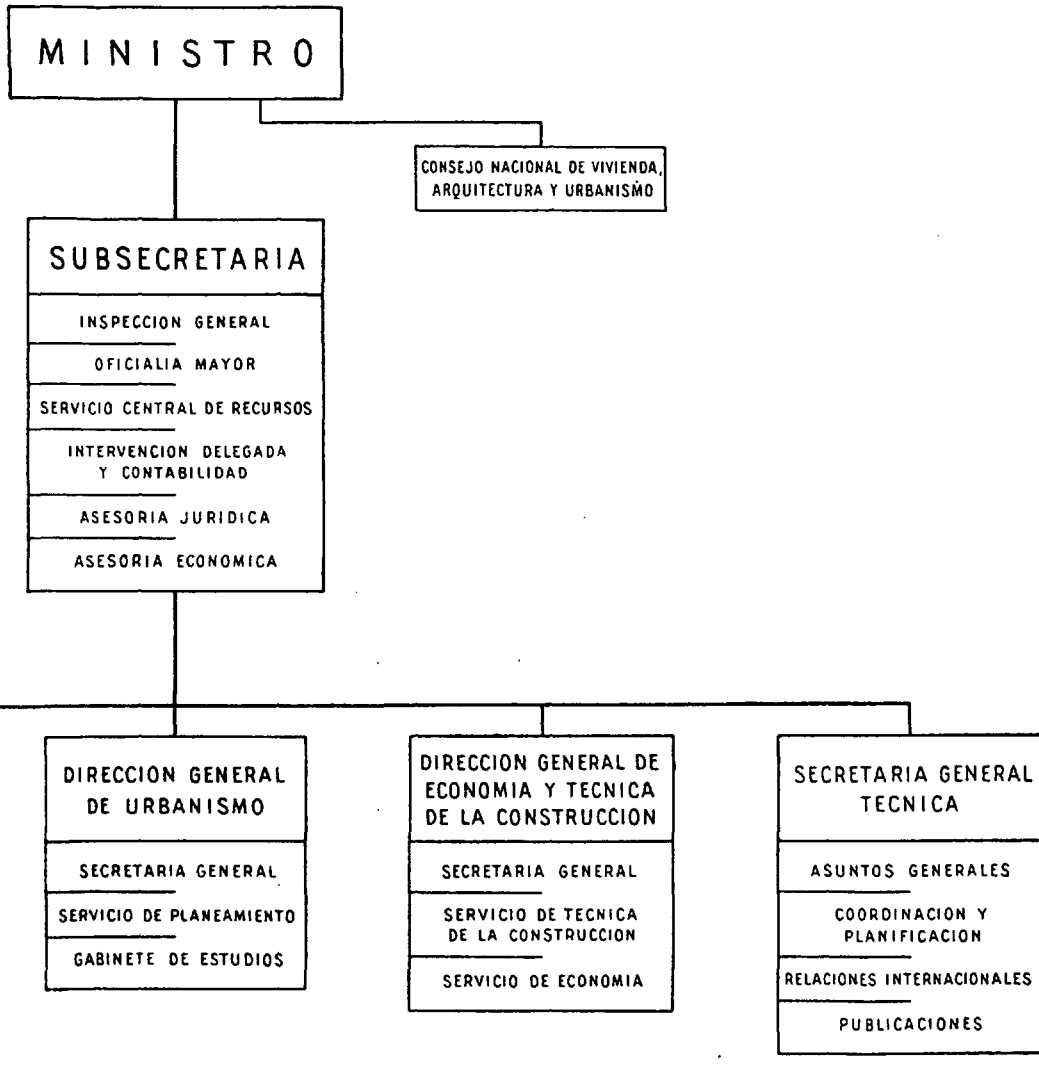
MINISTRO

CONSEJO NACIONAL DE VIVIENDA, ARQUITECTURA Y URBANISMO

SUBSECRETARIA

INSPECCION GENERAL

OFICIALIA MAYOR

SERVICIO CENTRAL DE RECURSOS

INTERVENCION DELEGADA Y CONTABILIDAD

ASESORIA JURIDICA

ASESORIA ECONOMICA

DIRECCION GENERAL DE URBANISMO

SECRETARIA GENERAL

SERVICIO DE PLANEAMIENTO

GABINETE DE ESTUDIOS

DIRECCION GENERAL DE ECONOMIA Y TECNICA DE LA CONSTRUCCION

SECRETARIA GENERAL

SERVICIO DE TECNICA DE LA CONSTRUCCION

SERVICIO DE ECONOMIA

SECRETARIA GENERAL TECNICA

ASUNTOS GENERALES

COORDINACION Y PLANIFICACION

RELACIONES INTERNACIONALES

PUBLICACIONES